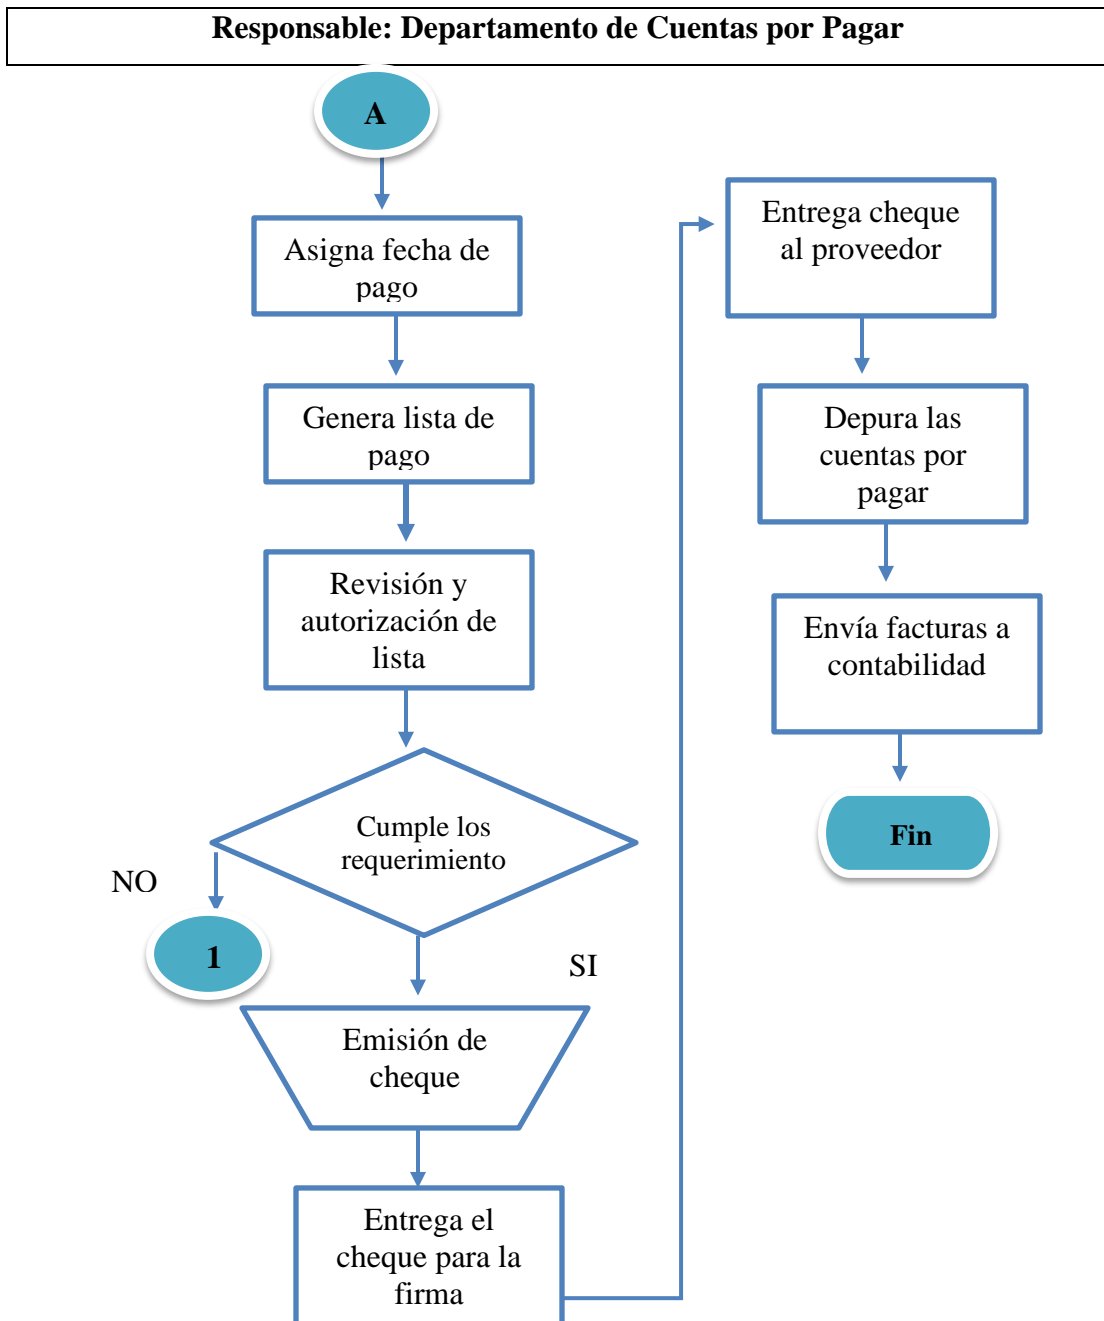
Responsable: Departamento de Cuentas por Pagar

A

Asigna fecha de pago

Genera lista de pago

Revisión y autorización de lista

Cumple los requerimiento

NO

1

SI

Emisión de cheque

Entrega el cheque para la firma

Entrega cheque al proveedor

Depura las cuentas por pagar

Envía facturas a contabilidad

Fin